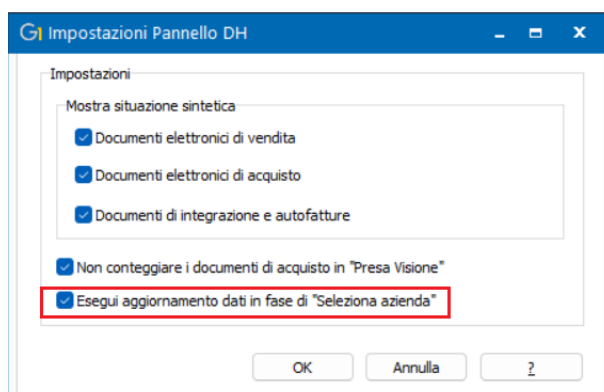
Impostazioni Pannello DH

Impostazioni

Mostra situazione sintetica

Documenti elettronici di vendita

Documenti elettronici di acquisto

Documenti di integrazione e autofatture

Non conteggiare i documenti di acquisto in "Presa Visione"

Esegui aggiornamento dati in fase di "Seleziona azienda"

OK

Annulla

?